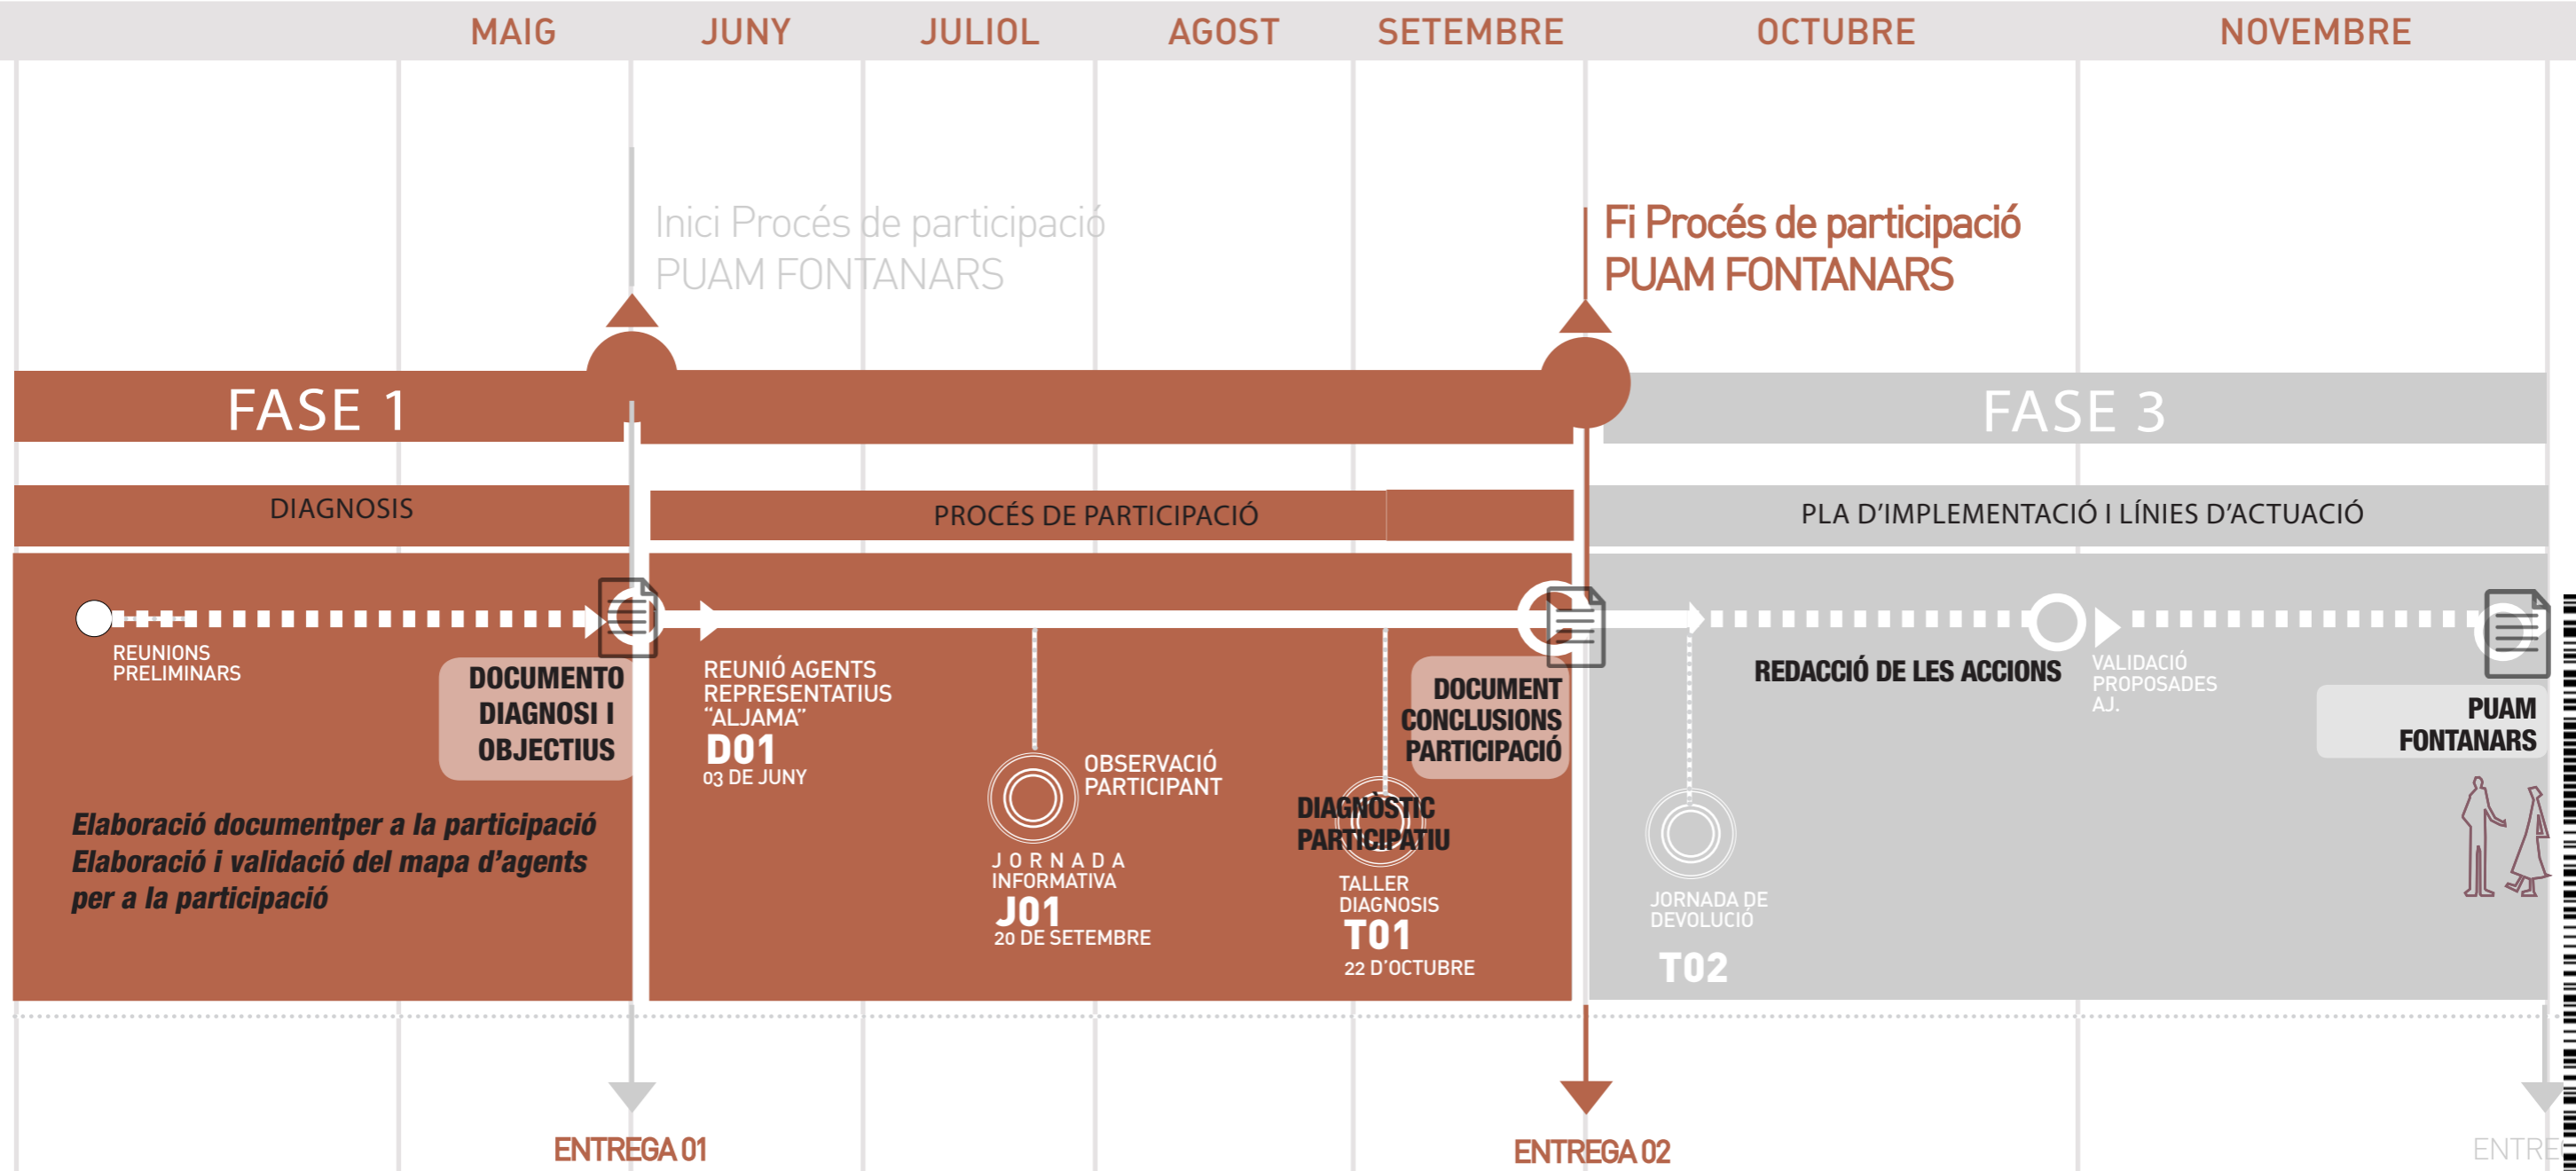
MAIG JUNY JULIOL AGOST SETEMBRE OCTUBRE NOVEMBRE

Inici Procés de participació
PUAM FONTANARS

Fi Procés de participació
PUAM FONTANARS

FASE 1

FASE 3

DIAGNOSIS

PROCÉS DE PARTICIPACIÓ

PLA D'IMPLEMENTACIÓ I LÍNIES D'ACTUACIÓ

REUNIONS PRELIMINARS

DOCUMENTO DIAGNOSI I OBJECTIUS

Elaboració documentper a la participació
Elaboració i validació del mapa d'agents per a la participació

REUNIÓ AGENTS REPRESENTATIUS "ALJAMA"
D01
03 DE JUNY

OBSERVACIÓ PARTICIPANT

JORNADA INFORMATIVA
J01
20 DE SETEMBRE

DIAGNÒSTIC PARTICIPATIU

TALLER DIAGNOSIS
T01
22 D'OCTUBRE

DOCUMENT CONCLUSIONS PARTICIPACIÓ

JORNADA DE DEVOLUCIÓ
T02

REDACCIÓ DE LES ACCIONS

VALIDACIÓ PROPOSADES AJ.

PUAM FONTANARS

ENTREGA 01

ENTREGA 02

ENTRE